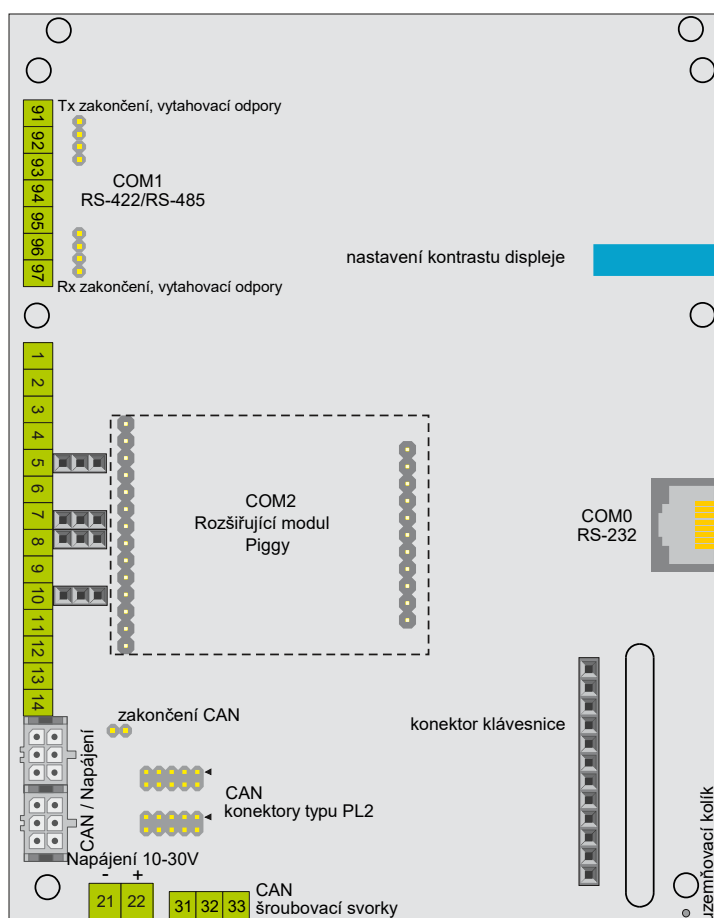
91
92
93
94
95
96
97

Tx zakončení, vytahovací odpory

COM1
RS-422/RS-485

Rx zakončení, vytahovací odpory

nastavení kontrastu displeje

1
2
3
4
5
6
7
8
9
10
11
12
13
14

COM2
Rozšiřující modul
Piggy

COM0
RS-232

konektor klávesnice

zakončení CAN

CAN / Napájení

CAN
konektory typu PL2

Napájení 10-30V

-
+
21
22

31
32
33

CAN
šroubovací svorky

uzemňovací kolík